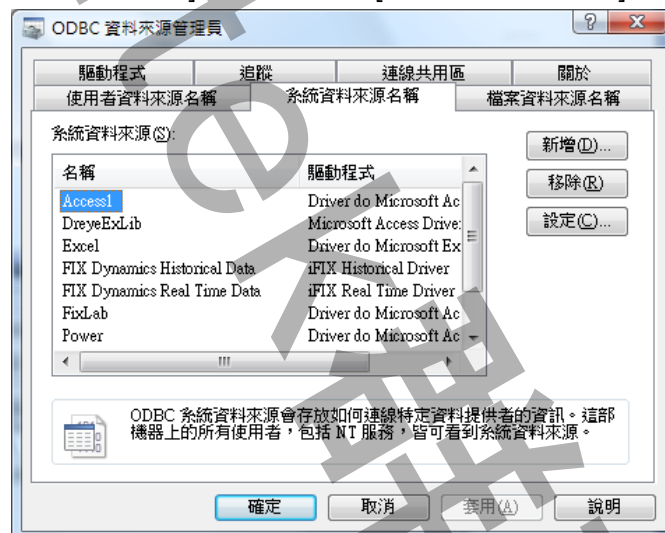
ODBC 資料來源管理員

驅動程式 追蹤 連線共用區 關於
使用者資料來源名稱 系統資料來源名稱 檔案資料來源名稱

系統資料來源(S):

| 名稱 | 驅動程式 |
|---|---|
| Access1 | Driver do Microsoft Ac |
| DreyeExLib | Microsoft Access Drive: |
| Excel | Driver do Microsoft Ex |
| FIX Dynamics Historical Data | iFIX Historical Driver |
| FIX Dynamics Real Time Data | iFIX Real Time Driver |
| FixLab | Driver do Microsoft Ac |
| Power | Driver do Microsoft Ac |

新增(D)...
移除(R)
設定(C)...

ODBC 系統資料來源會存放如何連線特定資料提供者的資訊。這部機器上的所有使用者，包括 NT 服務，皆可看到系統資料來源。

確定 取消 套用(A) 說明